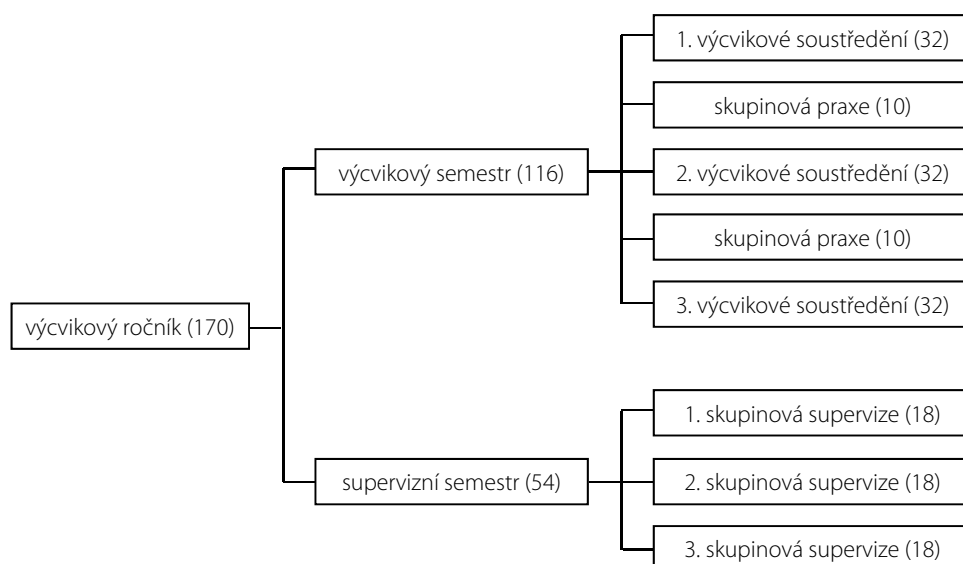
výcvikový ročník (170)

výcvikový semestr (116)

1. výcvikové soustředění (32)

skupinová praxe (10)

2. výcvikové soustředění (32)

skupinová praxe (10)

3. výcvikové soustředění (32)

supervizní semestr (54)

1. skupinová supervize (18)

2. skupinová supervize (18)

3. skupinová supervize (18)